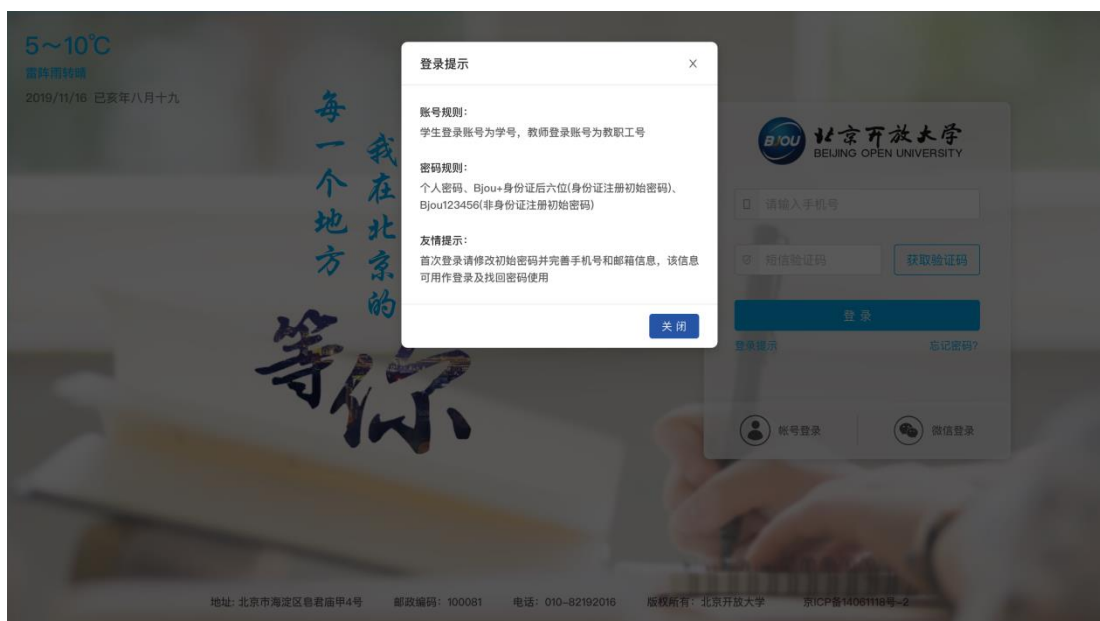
5~10℃
雷阵雨转晴
2019/11/16 已亥年八月十九

每一个地方
我在北京的
等你

登录提示 ×

账号规则：
学生登录账号为学号，教师登录账号为教职工号

密码规则：
个人密码、Bjou+身份证后六位(身份证注册初始密码)、Bjou123456(非身份证注册初始密码)

友情提示：
首次登录请修改初始密码并完善手机号和邮箱信息，该信息可用作登录及找回密码使用

关 闭

BJOU 北京开放大学 BEIJING OPEN UNIVERSITY

请输入手机号
短信验证码
获取验证码
登 录
登录提示
忘记密码?
账号登录
微信登录

地址: 北京市海淀区皂君庙甲4号 邮政编码: 100081 电话: 010-82192016 版权所有: 北京开放大学 京ICP备14061118号-2